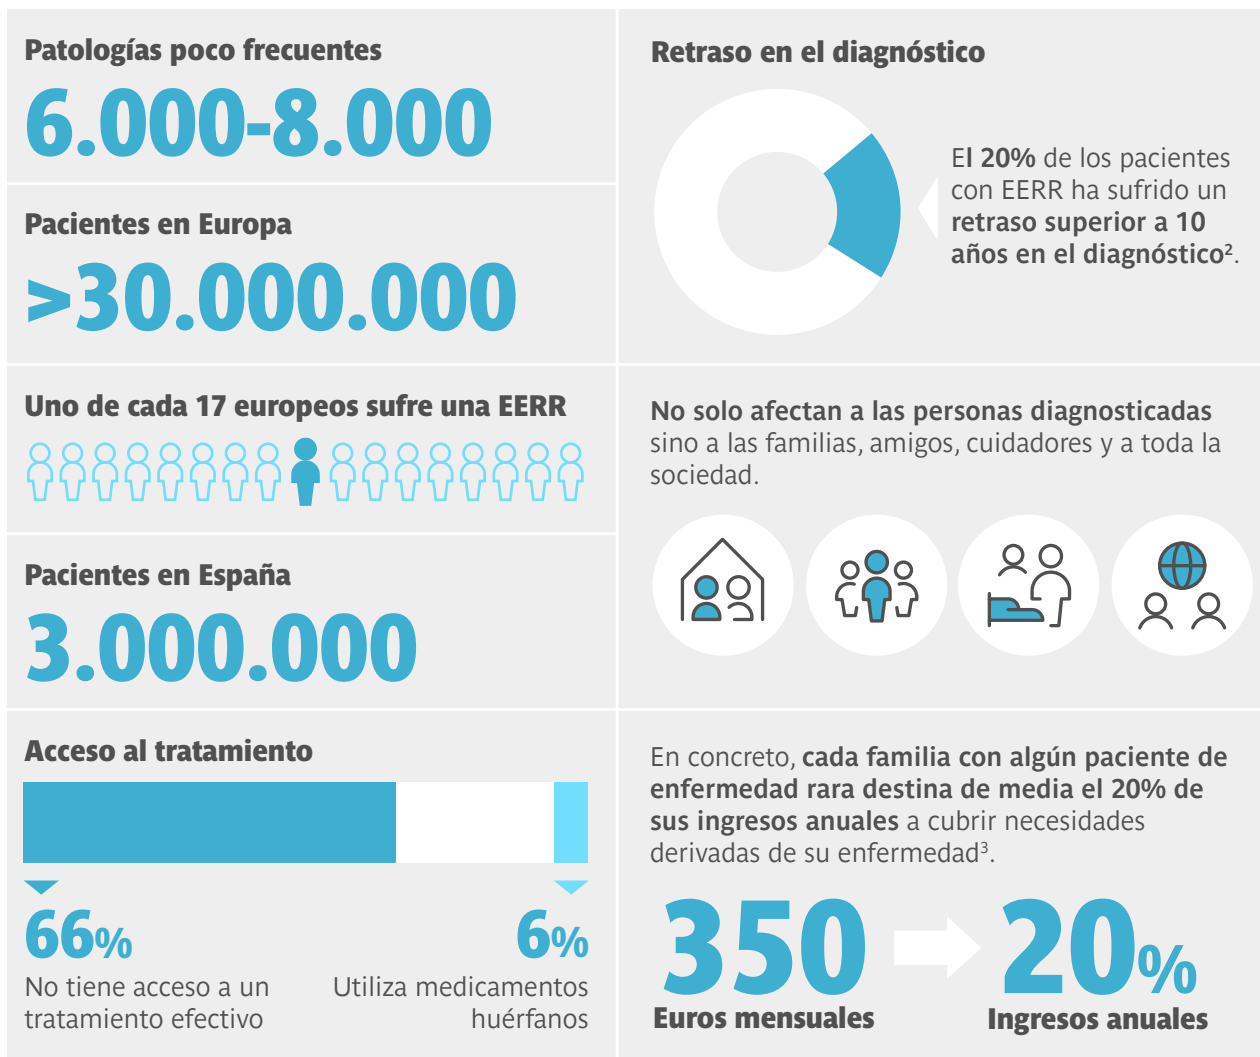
Patologías poco frecuentes
6.000-8.000

Pacientes en Europa
>30.000.000

Uno de cada 17 europeos sufre una EERR

Pacientes en España
3.000.000

Acceso al tratamiento

66%
No tiene acceso a un tratamiento efectivo

6%
Utiliza medicamentos huérfanos

Retraso en el diagnóstico

El 20% de los pacientes con EERR ha sufrido un retraso superior a 10 años en el diagnóstico$^2$.

No solo afectan a las personas diagnosticadas sino a las familias, amigos, cuidadores y a toda la sociedad.

En concreto, cada familia con algún paciente de enfermedad rara destina de media el 20% de sus ingresos anuales a cubrir necesidades derivadas de su enfermedad$^3$.

350
Euros mensuales

20%
Ingresos anuales